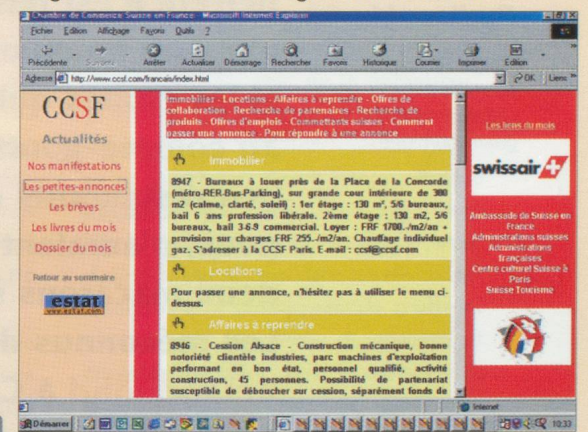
Chambre de Commerce Suisse en France - Microsoft Internet Explorer

Fichier Edition Affichage Favoris Outils ?

Précédente Suivante Arrêter Actualiser Démarrage Rechercher Favoris Historique Courrier Imprimer Edition

Adresse http://www.ccsf.com/francais/index.html

OK Liens

CCSF

Actualités

Nos manifestations

Les petites-annonces

Les brèves

Les livres du mois

Dossier du mois

Retour au sommaire

estat
www.estat.com

Immobilier - Locations - Affaires à reprendre - Offres de collaboration - Recherche de partenaires - Recherche de produits - Offres d'emplois - Commentaires suisses - Comment passer une annonce - Pour répondre à une annonce

Immobilier

8947 - Bureaux à louer près de la Place de la Concorde (métro-RER-Bus-Parking), sur grande cour intérieure de 380 m2 (calme, clarté, soleil) : 1er étage : 130 m², 5/6 bureaux, bail 6 ans profession libérale. 2ème étage : 130 m2, 5/6 bureaux, bail 3-6-9 commercial. Loyer : FRF 1780.-/m2/an + provision sur charges FRF 255.-/m2/an. Chauffage individuel gaz. S'adresser à la CCSF Paris. E-mail : ccsf@ccsf.com

Locations

Pour passer une annonce, n'hésitez pas à utiliser le menu ci-dessus.

Affaires à reprendre

8946 - Cession Alsace - Construction mécanique, bonne notoriété clientèle industries, parc machines d'exploitation performant en bon état, personnel qualifié, activité construction, 45 personnes. Possibilité de partenariat susceptible de déboucher sur cession, séparément fonds de

Les liens du mois

swissair

Ambassade de Suisse en France
Administrations suisses
Administrations françaises
Centre culturel Suisse à Paris
Suisse Tourisme

Internet

Démarrer

10:37